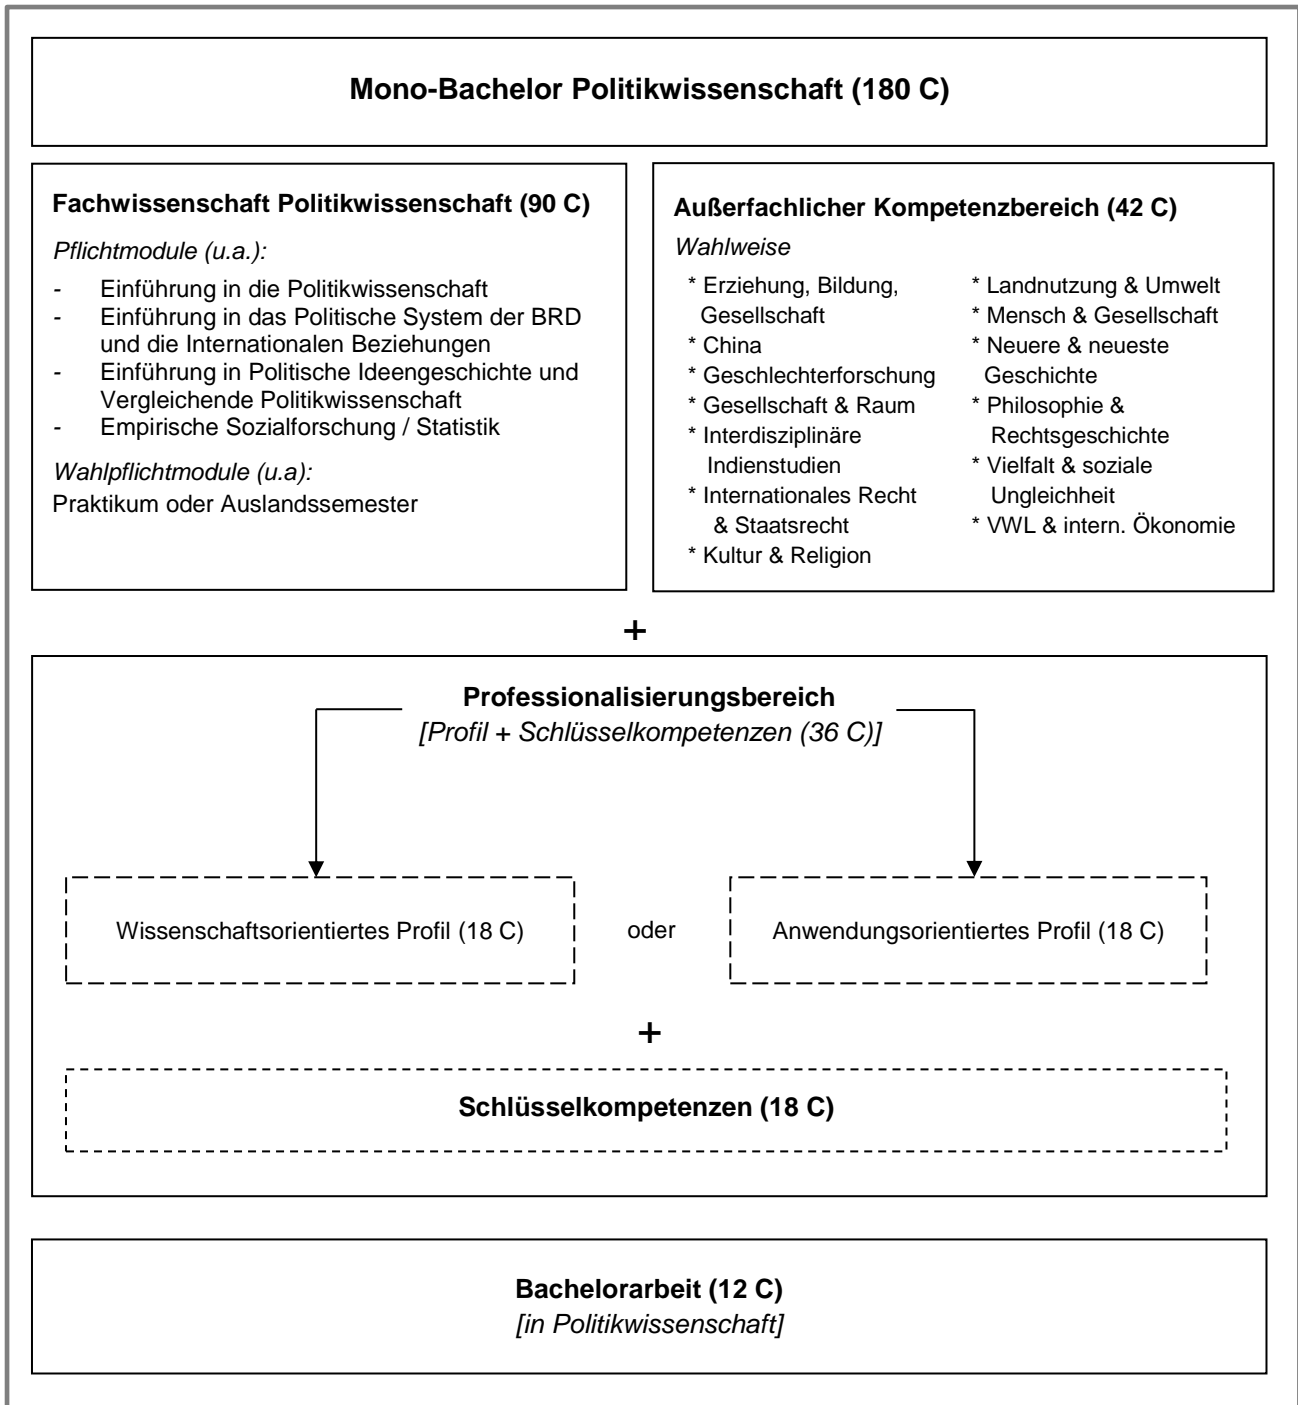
**Mono-Bachelor Politikwissenschaft (180 C)**

**Fachwissenschaft Politikwissenschaft (90 C)**

*Pflichtmodule (u.a.):*

- Einführung in die Politikwissenschaft
- Einführung in das Politische System der BRD und die Internationalen Beziehungen
- Einführung in Politische Ideengeschichte und Vergleichende Politikwissenschaft
- Empirische Sozialforschung / Statistik

*Wahlpflichtmodule (u.a):*
Praktikum oder Auslandssemester

**Außerfachlicher Kompetenzbereich (42 C)**

*Wahlweise*

* Erziehung, Bildung, Gesellschaft
* China
* Geschlechterforschung
* Gesellschaft & Raum
* Interdisziplinäre Indienstudien
* Internationales Recht & Staatsrecht
* Kultur & Religion

* Landnutzung & Umwelt
* Mensch & Gesellschaft
* Neuere & neueste Geschichte
* Philosophie & Rechtsgeschichte
* Vielfalt & soziale Ungleichheit
* VWL & intern. Ökonomie

+

**Professionalisierungsbereich**
*[Profil + Schlüsselkompetenzen (36 C)]*

Wissenschaftsorientiertes Profil (18 C)

oder

Anwendungsorientiertes Profil (18 C)

+

**Schlüsselkompetenzen (18 C)**

**Bachelorarbeit (12 C)**
*[in Politikwissenschaft]*